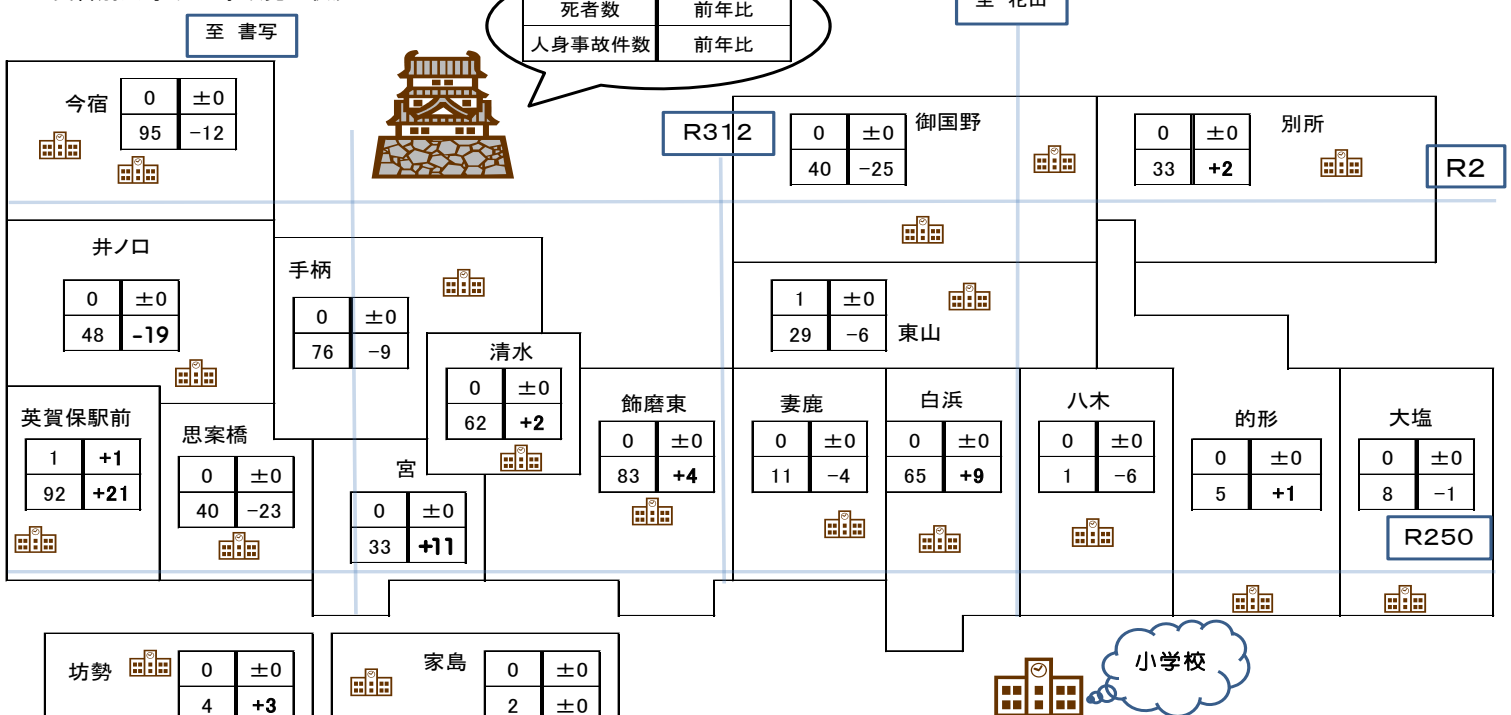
至 書写

| 死者数 | 前年比 |
|---|---|
| 人身事故件数 | 前年比 |

至 花田

今宿
| 0 | ±0 |
|---|---|
| 95 | −12 |

R312

御国野
| 0 | ±0 |
|---|---|
| 40 | −25 |

別所
| 0 | ±0 |
|---|---|
| 33 | +2 |

R2

井ノ口
| 0 | ±0 |
|---|---|
| 48 | -19 |

手柄
| 0 | ±0 |
|---|---|
| 76 | −9 |

| 1 | ±0 |
|---|---|
| 29 | −6 |
東山

清水
| 0 | ±0 |
|---|---|
| 62 | +2 |

英賀保駅前
| 1 | +1 |
|---|---|
| 92 | +21 |

思案橋
| 0 | ±0 |
|---|---|
| 40 | −23 |

宮
| 0 | ±0 |
|---|---|
| 33 | +11 |

飾磨東
| 0 | ±0 |
|---|---|
| 83 | +4 |

妻鹿
| 0 | ±0 |
|---|---|
| 11 | −4 |

白浜
| 0 | ±0 |
|---|---|
| 65 | +9 |

八木
| 0 | ±0 |
|---|---|
| 1 | −6 |

的形
| 0 | ±0 |
|---|---|
| 5 | +1 |

大塩
| 0 | ±0 |
|---|---|
| 8 | −1 |

R250

坊勢
| 0 | ±0 |
|---|---|
| 4 | +3 |

家島
| 0 | ±0 |
|---|---|
| 2 | ±0 |

小学校